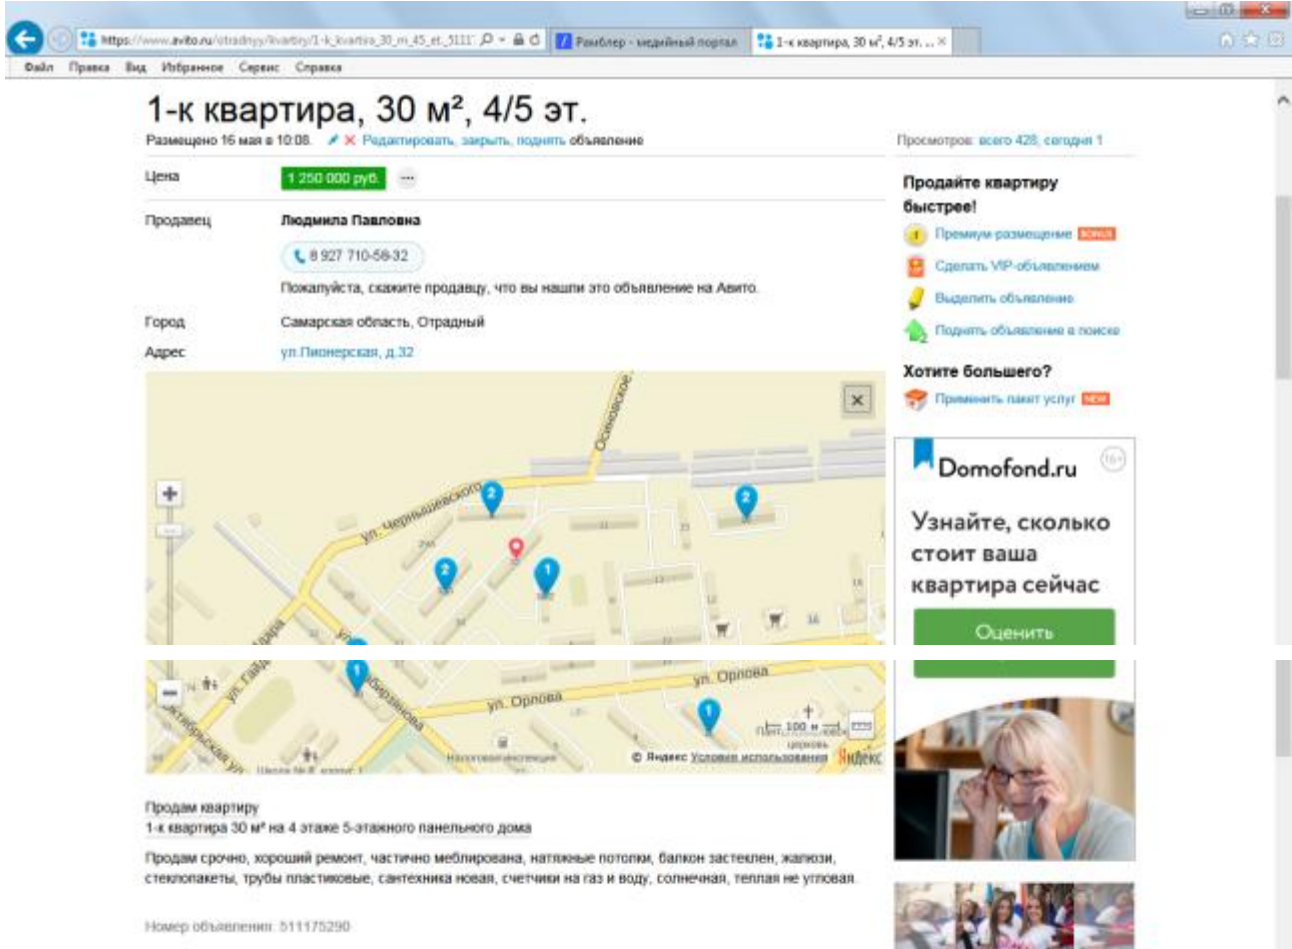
https://www.avito.ru/otradnyy/kvartiry/1-k_kvartira_30_m_45_et_5111 Рамблер - медийный портал 1-к квартира, 30 м², 4/5 эт. ...

Файл Правка Вид Избранное Сервис Справка

1-к квартира, 30 м², 4/5 эт.

Размещено 16 мая в 10:08. Редактировать, закрыть, поднять объявление

Просмотров: всего 428, сегодня 1

Цена 1 250 000 руб.

Продавец Людмила Павловна

8 927 710-58-32

Пожалуйста, скажите продавцу, что вы нашли это объявление на Авито.

Город Самарская область, Отрадный

Адрес ул.Пионерская, д.32

Продайте квартиру быстрее!

Премиум-размещение БОНУС

Сделать VIP-объявлением

Выделить объявление

Поднять объявление в поиске

Хотите большего?

Применить пакет услуг NEW

Domofond.ru 16+

Узнайте, сколько стоит ваша квартира сейчас

Оценить

ул. Чернышевского

Осиновское

ул. Гагарина

ул. Орлова

ул. Орлова

Октябрьская ул.

100 м

© Яндекс Условия использования Яндекс

Продам квартиру

1-к квартира 30 м² на 4 этаже 5-этажного панельного дома

Продам срочно, хороший ремонт, частично меблирована, натяжные потолки, балкон застеклен, жалюзи, стеклопакеты, трубы пластиковые, сантехника новая, счетчики на газ и воду, солнечная, теплая не угловая.

Номер объявления: 511175290